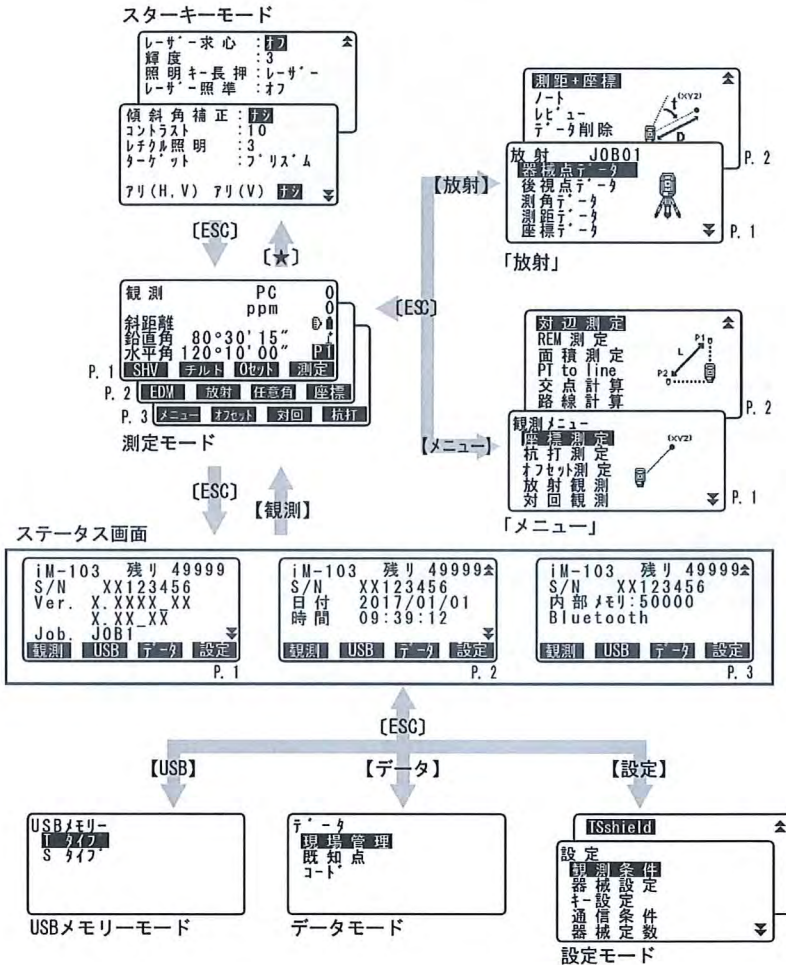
スターキーモード

レーザー求心 :オフ
輝度 :3
照明キー長押 :レーザー
レーザー照準 :オフ

傾斜角補正 :ナシ
コントラスト :10
レチクル照明 :3
ターゲット :プリズム
アリ(H,V) アリ(V) ナシ

〔ESC〕
〔★〕

観測 PC 0
ppm 0
斜距離
鉛直角 80°30′15″
水平角 120°10′00″ P1
P. 1 SHV チルト 0セット 測定
P. 2 EDM 放射 任意角 座標
P. 3 メニュー オフセット 対回 杭打
測定モード

〔ESC〕

【放射】

測距+座標
ノート
レビュー
データ削除
(X,Y,Z)
t
D
P. 2

放射 JOB01
器械点データ
後視点データ
測角データ
測距データ
座標データ
P. 1
「放射」

対辺測定
REM 測定
面積測定
PT to line
交点計算
路線計算
P1
L
P2
P. 2

【メニュー】

観測メニュー
座標測定
杭打測定
オフセット測定
放射観測
対回観測
(X,Y,Z)
P. 1
「メニュー」

〔ESC〕
【観測】

ステータス画面

iM-103 残り 49999
S/N XX123456
Ver. X.XXXX_XX
X.XX_XX
Job. JOB1
観測 USB データ 設定
P. 1

iM-103 残り 49999
S/N XX123456
日付 2017/01/01
時間 09:39:12
観測 USB データ 設定
P. 2

iM-103 残り 49999
S/N XX123456
内部メモリ:50000
Bluetooth
観測 USB データ 設定
P. 3

〔ESC〕

【USB】
【データ】
【設定】

USBメモリー
T タイプ
S タイプ
USBメモリーモード

データ
現場管理
既知点
コード
データモード

TSshield
設定
観測条件
器械設定
キー設定
通信条件
器械定数
設定モード